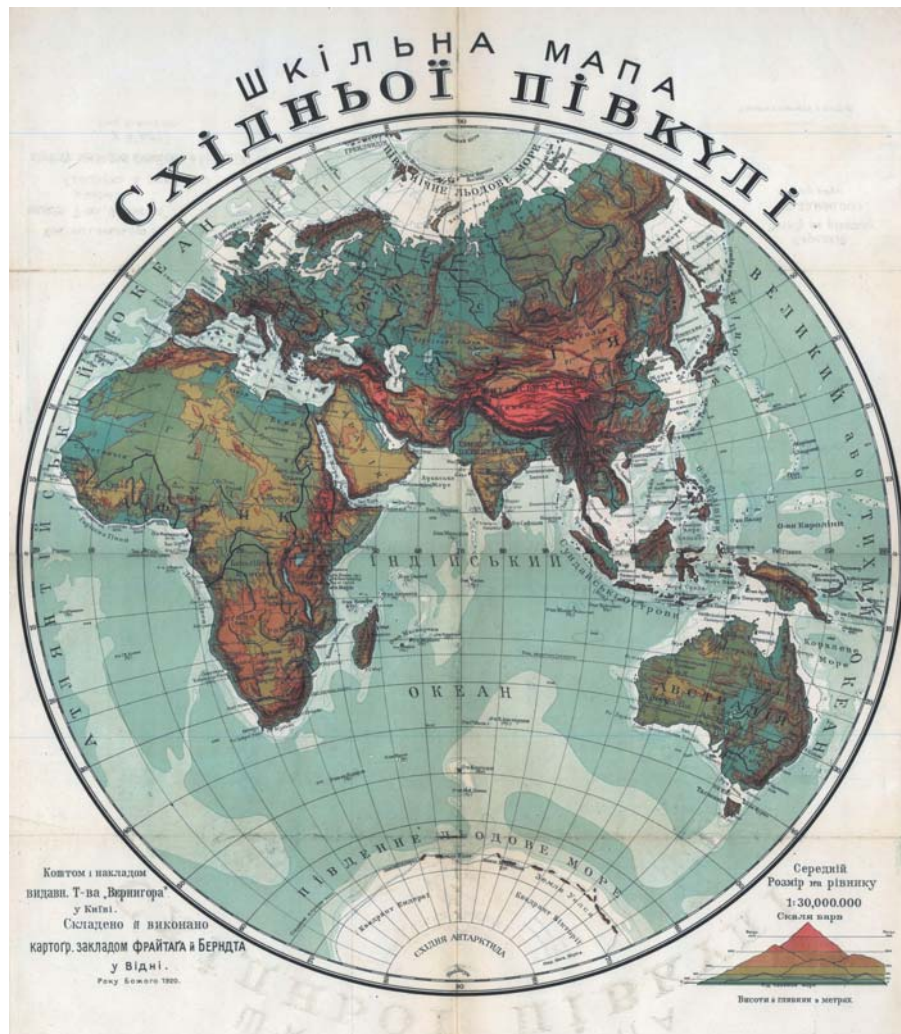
ШКІЛЬНА МАПА
СХІДНЬОЇ ПІВКУЛІ

ПІВНІЧНЕ ЛЬОДОВЕ МОРЕ

АТЛЯНТИЦЬКИЙ ОКЕАН

ВЕЛИКИЙ АБО ТИХИЙ ОКЕАН

ІНДІЙСЬКИЙ

ОКЕАН

ПІВДЕННЕ ЛЬОДОВЕ МОРЕ

СХІДНЯ АНТАРКТИДА

Зондські острови

Австралія

Коштом і накладом видавн. Т-ва „Верниго̂ра" у Київі.
Складено й виконано картогр. закладом ФРАЙТАҐА й БЕРНДТА у Відні.
Року Божого 1920.

Середній Розмір на рівнику
1:30,000.000
Скаля барв

Висоти і глибини в метрах.